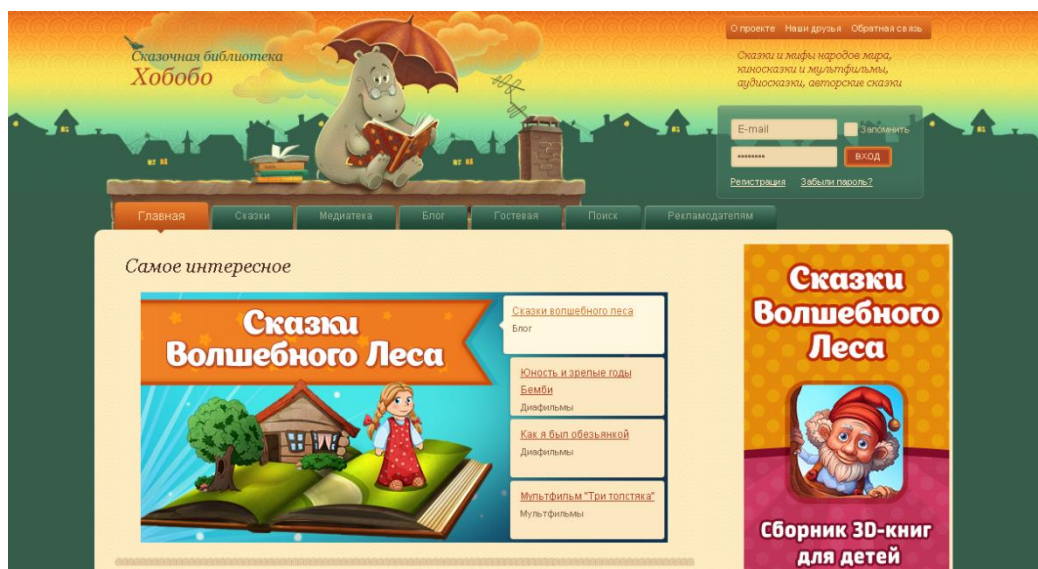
Сказочная библиотека
Хобобо

О проекте Наши друзья Обратная связь

Сказки и мифы народов мира, киносказки и мультфильмы, аудиосказки, авторские сказки

E-mail
Запомнить
••••••••
ВХОД
Регистрация Забыли пароль?

Главная Сказки Медиатека Блог Гостевая Поиск Рекламодателям

Самое интересное

Сказки Волшебного Леса

Сказки волшебного леса
Блог

Юность и зрелые годы Бемби
Диафильмы

Как я был обезьянкой
Диафильмы

Мультфильм "Три толстяка"
Мультфильмы

Сказки Волшебного Леса
Сборник 3D-книг для детей